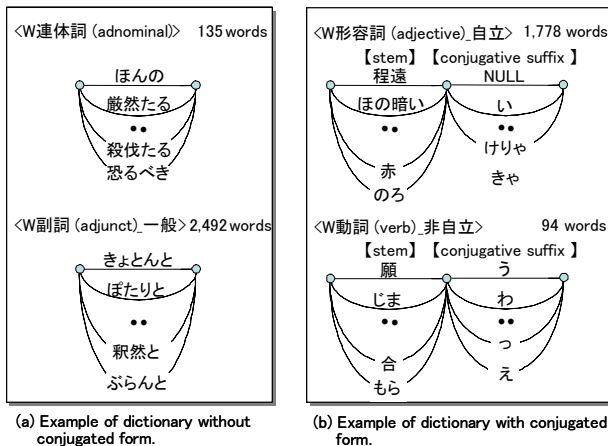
<W連体詞 (adnominal)> 135 words

ほんの
厳然たる
••
殺伐たる
恐るべき

<W副詞 (adjunct)_一般> 2,492 words

きょとんと
ぽたりと
••
釈然と
ぶらんと

(a) Example of dictionary without conjugated form.

<W形容詞 (adjective)_自立> 1,778 words

【stem】 【conjugative suffix】
程遠
ほの暗い
••
赤
のろ
NULL
い
••
けりゃ
きゃ

<W動詞 (verb)_非自立> 94 words

【stem】 【conjugative suffix】
願
じま
••
合
もら
う
わ
••
っ
え

(b) Example of dictionary with conjugated form.